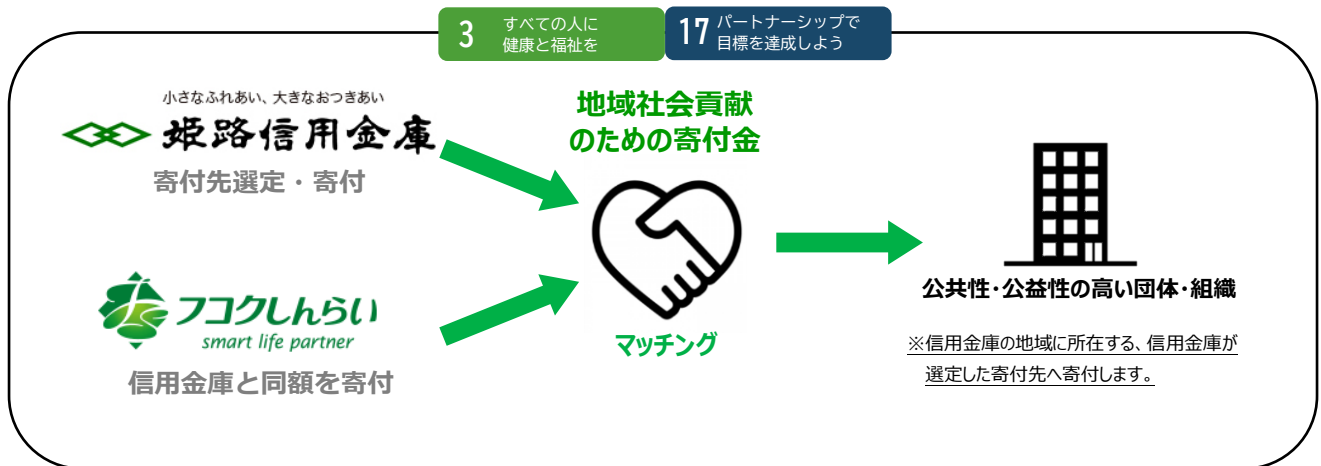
3 すべての人に健康と福祉を

17 パートナーシップで目標を達成しよう

小さなふれあい、大きなおつきあい

姫路信用金庫

寄付先選定・寄付

フコクしんらい

smart life partner

信用金庫と同額を寄付

地域社会貢献のための寄付金

マッチング

公共性・公益性の高い団体・組織

※信用金庫の地域に所在する、信用金庫が選定した寄付先へ寄付します。